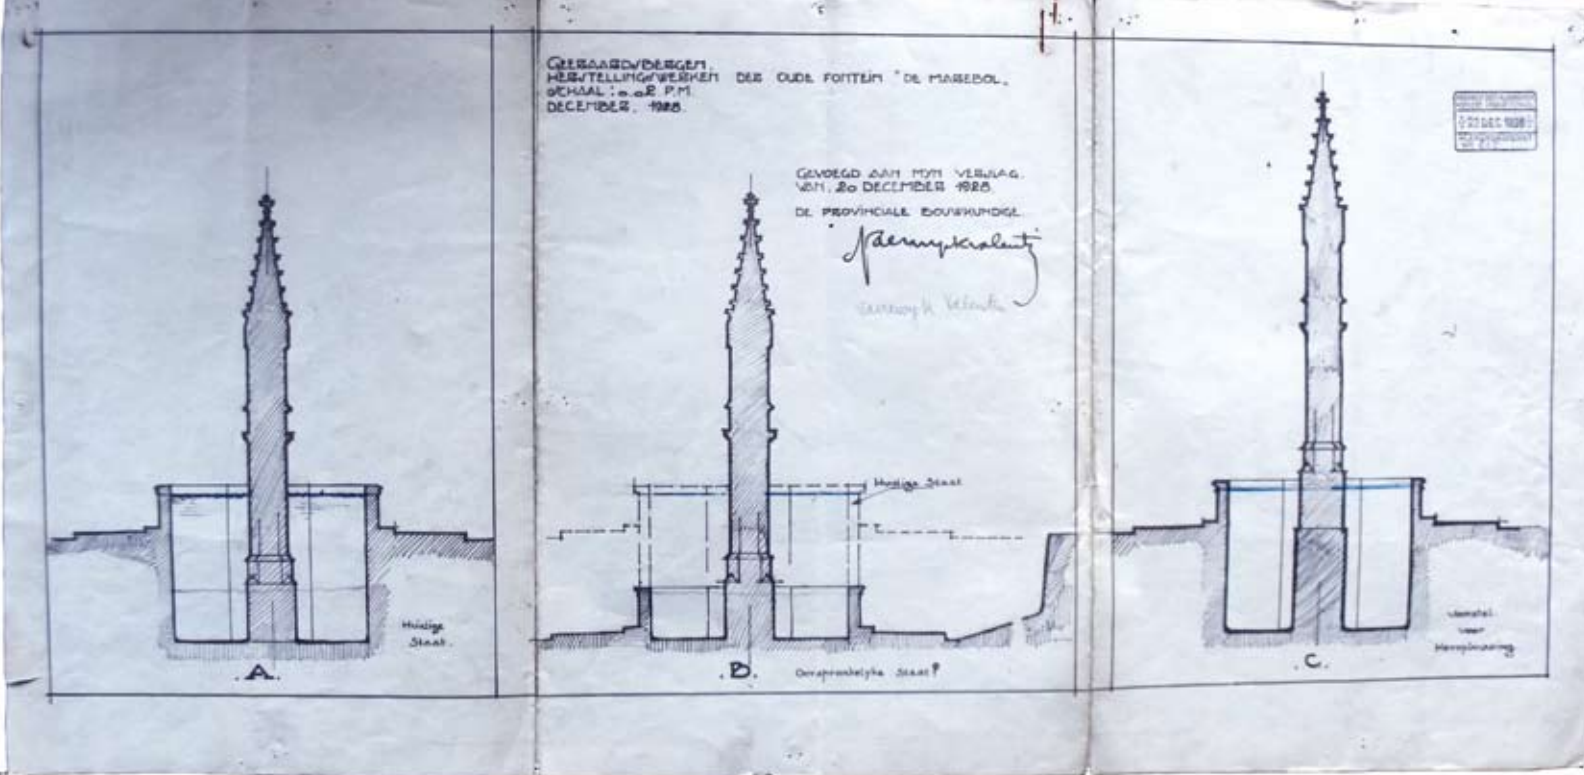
GEERAARDSBERGEN.
HERSTELLINGSWERKEN DER OUDE FONTEIN "DE MARBOL".
SCHAAL: 0.02 P.M.
DECEMBER 1928.

GEVOEGD AAN MIJN VERSLAG VAN 20 DECEMBER 1928.
DE PROVINCIALE BOUWKUNDIGE.

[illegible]

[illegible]

Huidige Staat

.A.

Huidige Staat

.B.

Oorspronkelijke Staat?

Voorstel voor Herinrichting

.C.

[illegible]